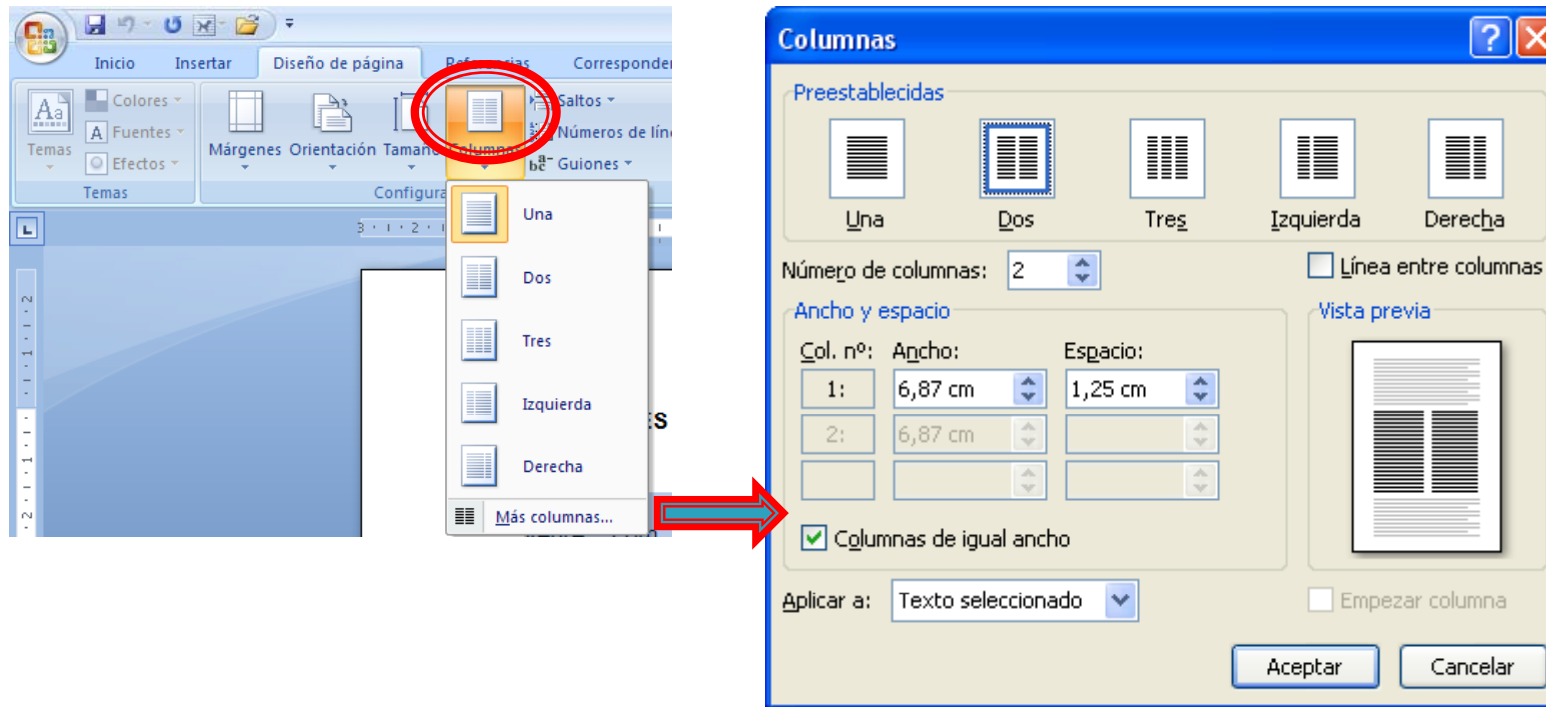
Inicio Insertar Diseño de página Referencias Corresponder

Colores
Fuentes
Efectos
Temas
Temas

Márgenes Orientación Tamaño Columnas
Saltos
Números de líne
Guiones
Configura

Una
Dos
Tres
Izquierda
Derecha
Más columnas...

Columnas

Preestablecidas
Una Dos Tres Izquierda Derecha

Número de columnas: 2
Línea entre columnas

Ancho y espacio
Col. nº: Ancho: Espacio:
1: 6,87 cm 1,25 cm
2: 6,87 cm

Vista previa

Columnas de igual ancho

Aplicar a: Texto seleccionado
Empezar columna

Aceptar Cancelar